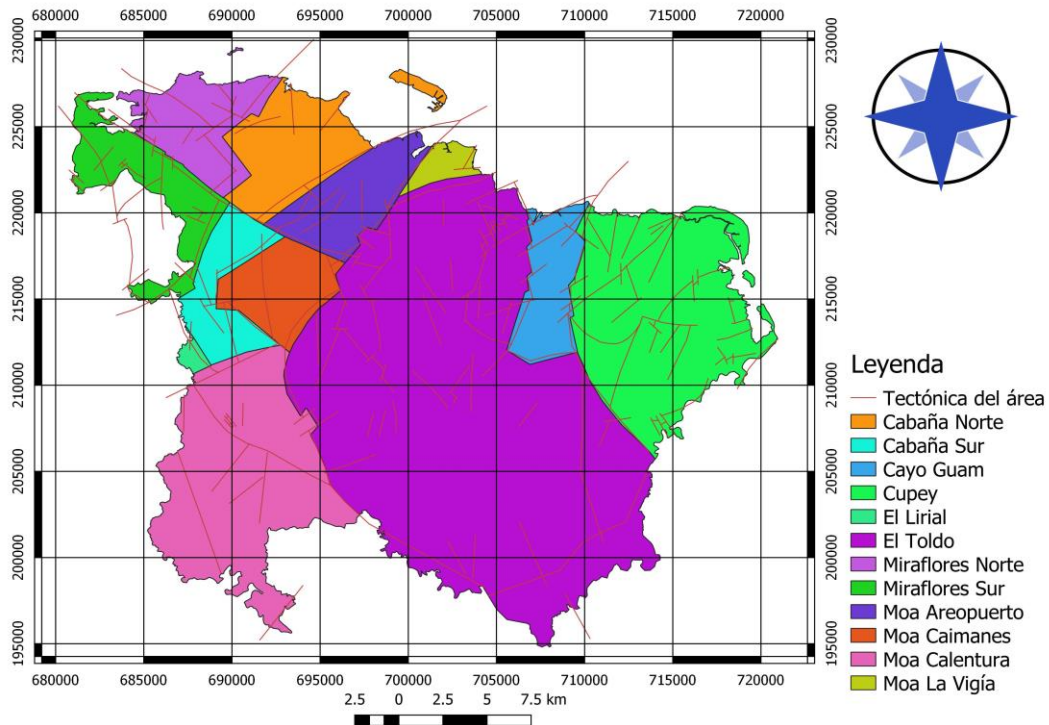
680000 685000 690000 695000 700000 705000 710000 715000 720000

230000 225000 220000 215000 210000 205000 200000 195000

230000 225000 220000 215000 210000 205000 200000 195000

Leyenda
Tectónica del área
Cabaña Norte
Cabaña Sur
Cayo Guam
Cupey
El Lirial
El Toldo
Miraflores Norte
Miraflores Sur
Moa Areopuerto
Moa Caimanes
Moa Calentura
Moa La Vigía

680000 685000 690000 695000 700000 705000 710000 715000 720000

2.5 0 2.5 5 7.5 km